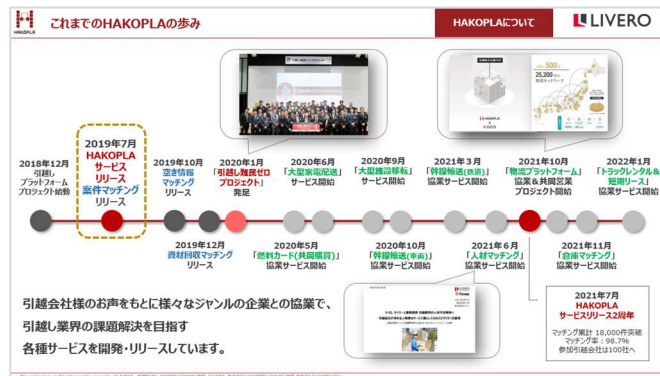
HAKOPLA

これまでのHAKOPLAの歩み

HAKOPLAについて

LIVERO

2018年12月
引越し
プラットフォーム
プロジェクト始動

2019年7月
HAKOPLA
サービス
リリース
案件マッチング
リリース

2019年10月
空き情報
マッチング
リリース

2019年12月
資材回収マッチング
リリース

2020年1月
「引越し難民ゼロ
プロジェクト」
発足

2020年5月
「燃料カード(共同購買)」
協業サービス開始

2020年6月
「大型家電配送」
サービス開始

2020年9月
「大型精密移転」
サービス開始

2020年10月
「幹線輸送(車両)」
協業サービス開始

2021年3月
「幹線輸送(鉄道)」
協業サービス開始

2021年6月
「人材マッチング」
協業サービス開始

2021年10月
「物流プラットフォーム」
協業＆共同営業
プロジェクト開始

2021年11月
「倉庫マッチング」
協業サービス開始

2022年1月
「トラックレンタル＆
短期リース」
協業サービス開始

引越し会社様のお声をもとに様々なジャンルの企業との協業で、
引越し業界の課題解決を目指す
各種サービスを開発・リリースしています。

2021年7月
HAKOPLA
サービスリリース2周年
マッチング累計 18,000件突破
マッチング率：98.7%
参加引越会社は100社へ